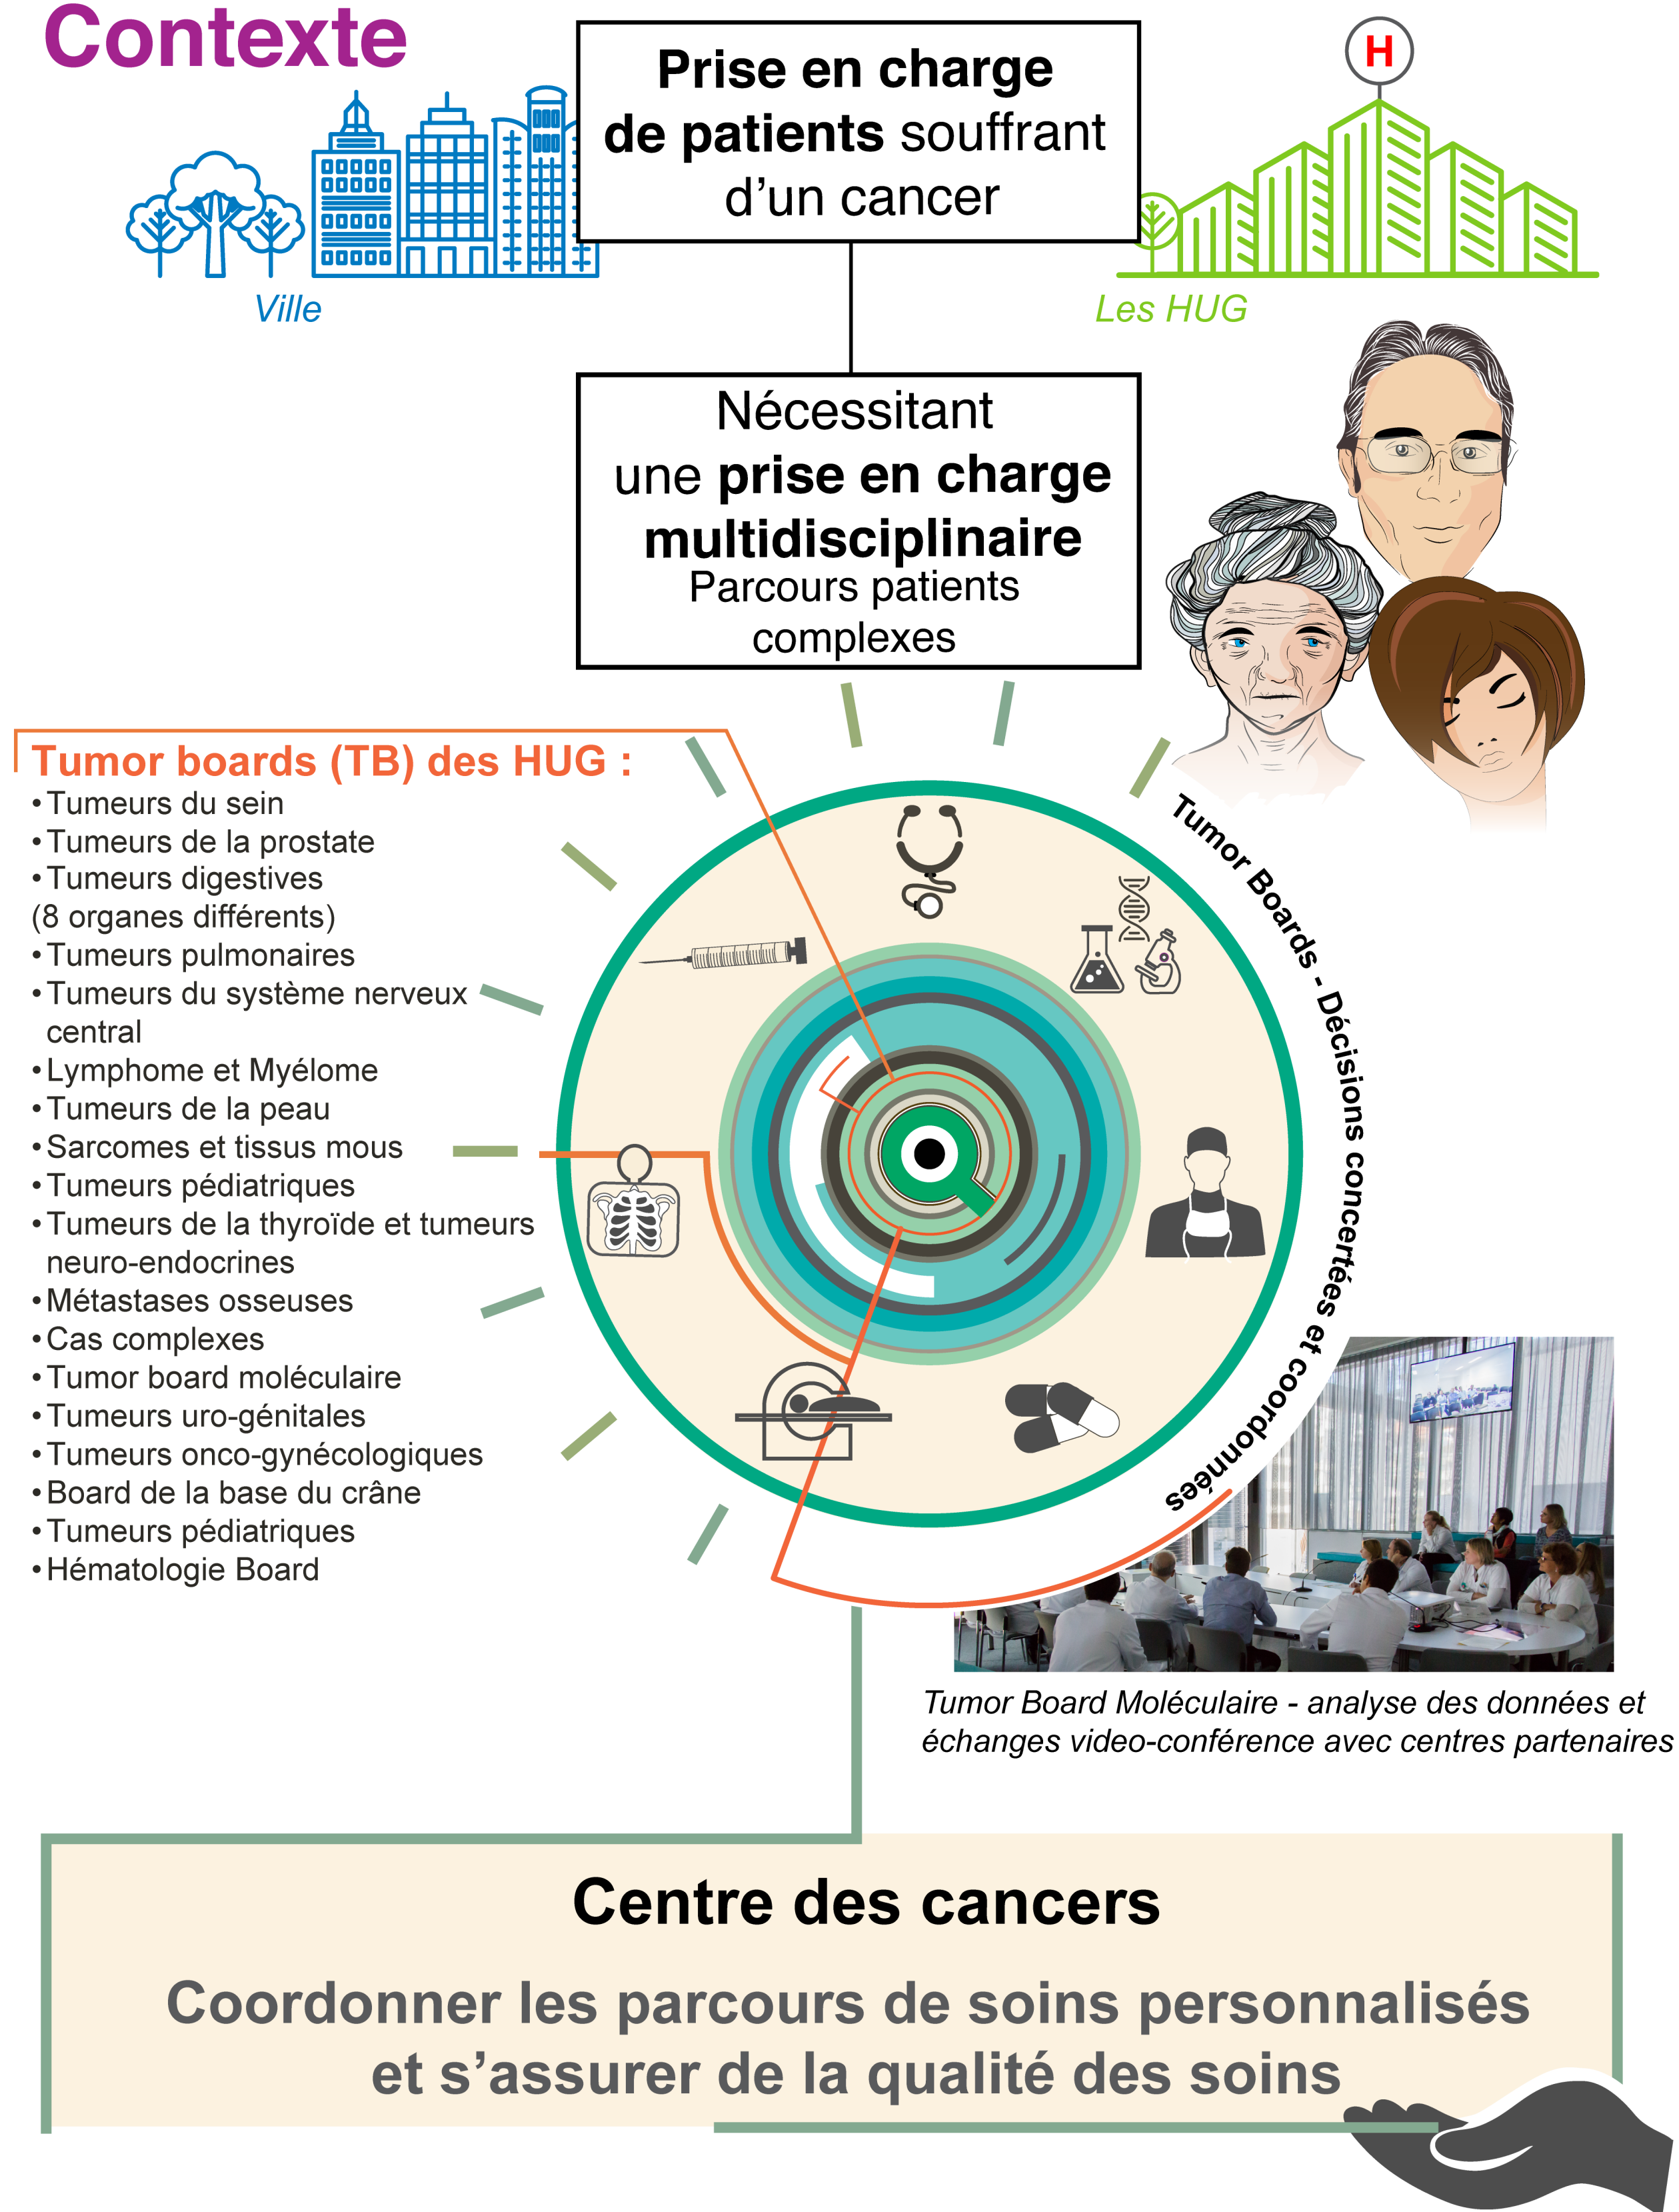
Contexte

Prise en charge de patients souffrant d'un cancer

H

Ville

Les HUG

Nécessitant une prise en charge multidisciplinaire
Parcours patients complexes

Tumor boards (TB) des HUG :
• Tumeurs du sein
• Tumeurs de la prostate
• Tumeurs digestives (8 organes différents)
• Tumeurs pulmonaires
• Tumeurs du système nerveux central
• Lymphome et Myélome
• Tumeurs de la peau
• Sarcomes et tissus mous
• Tumeurs pédiatriques
• Tumeurs de la thyroïde et tumeurs neuro-endocrines
• Métastases osseuses
• Cas complexes
• Tumor board moléculaire
• Tumeurs uro-génitales
• Tumeurs onco-gynécologiques
• Board de la base du crâne
• Tumeurs pédiatriques
• Hématologie Board

Tumor Boards - Décisions concertées et coordonnées

Tumor Board Moléculaire - analyse des données et échanges video-conférence avec centres partenaires

Centre des cancers

Coordonner les parcours de soins personnalisés et s'assurer de la qualité des soins